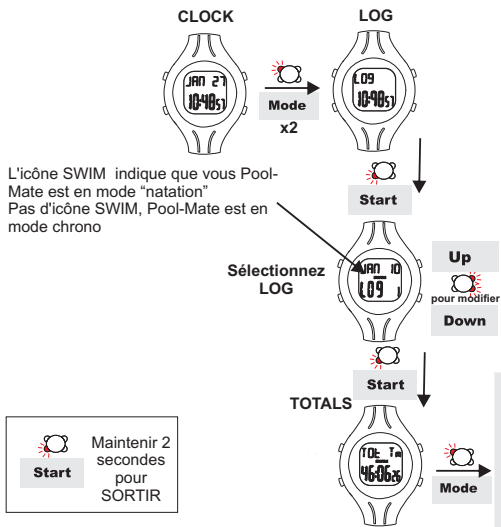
CLOCK

LOG

JAN 27
10:48 57

Mode
x2

LOG
10:48 57

Start

L'icône SWIM indique que vous Pool-Mate est en mode "natation"
Pas d'icône SWIM, Pool-Mate est en mode chrono

Sélectionnez LOG

JAN 10
LOG 1

Up
pour modifier
Down

Start

TOTALS

TOL
46:06

Mode

Start

Maintenir 2 secondes pour SORTIR